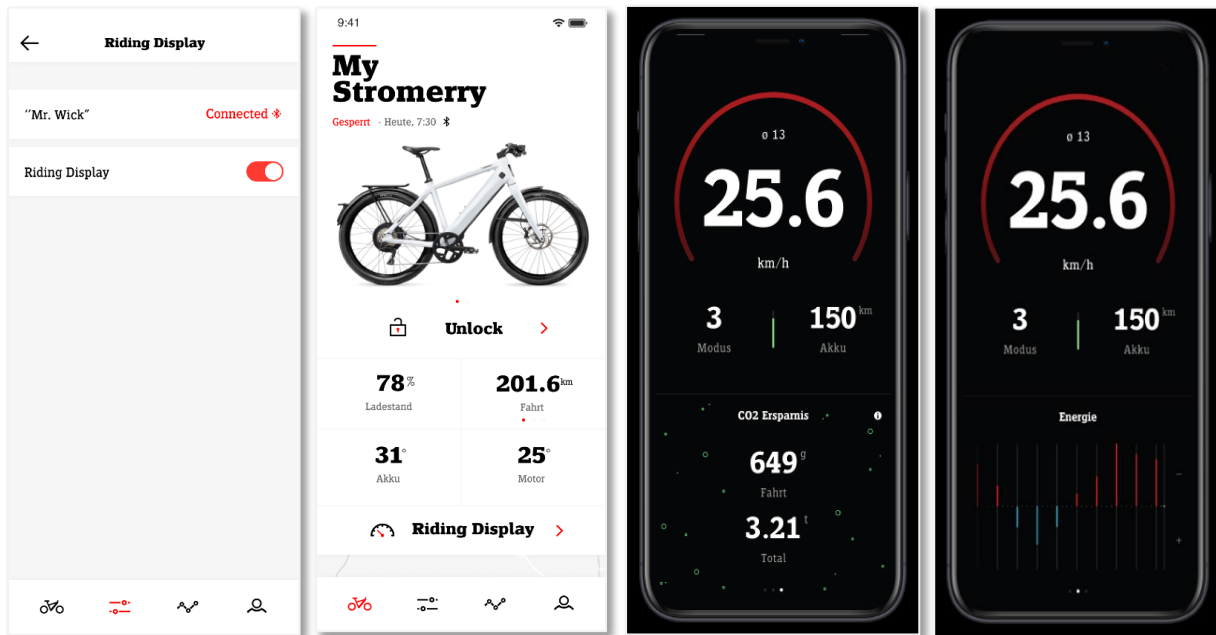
Riding Display

"Mr. Wick" Connected

Riding Display

9:41

My Stromerry

Gesperrt · Heute, 7:30

Unlock

78 %
Ladestand

201.6 km
Fahrt

31°
Akku

25°
Motor

Riding Display

ø 13

25.6

km/h

3
Modus

150 km
Akku

CO2 Ersparnis

649 g
Fahrt

3.21 t
Total

ø 13

25.6

km/h

3
Modus

150 km
Akku

Energie

–

+